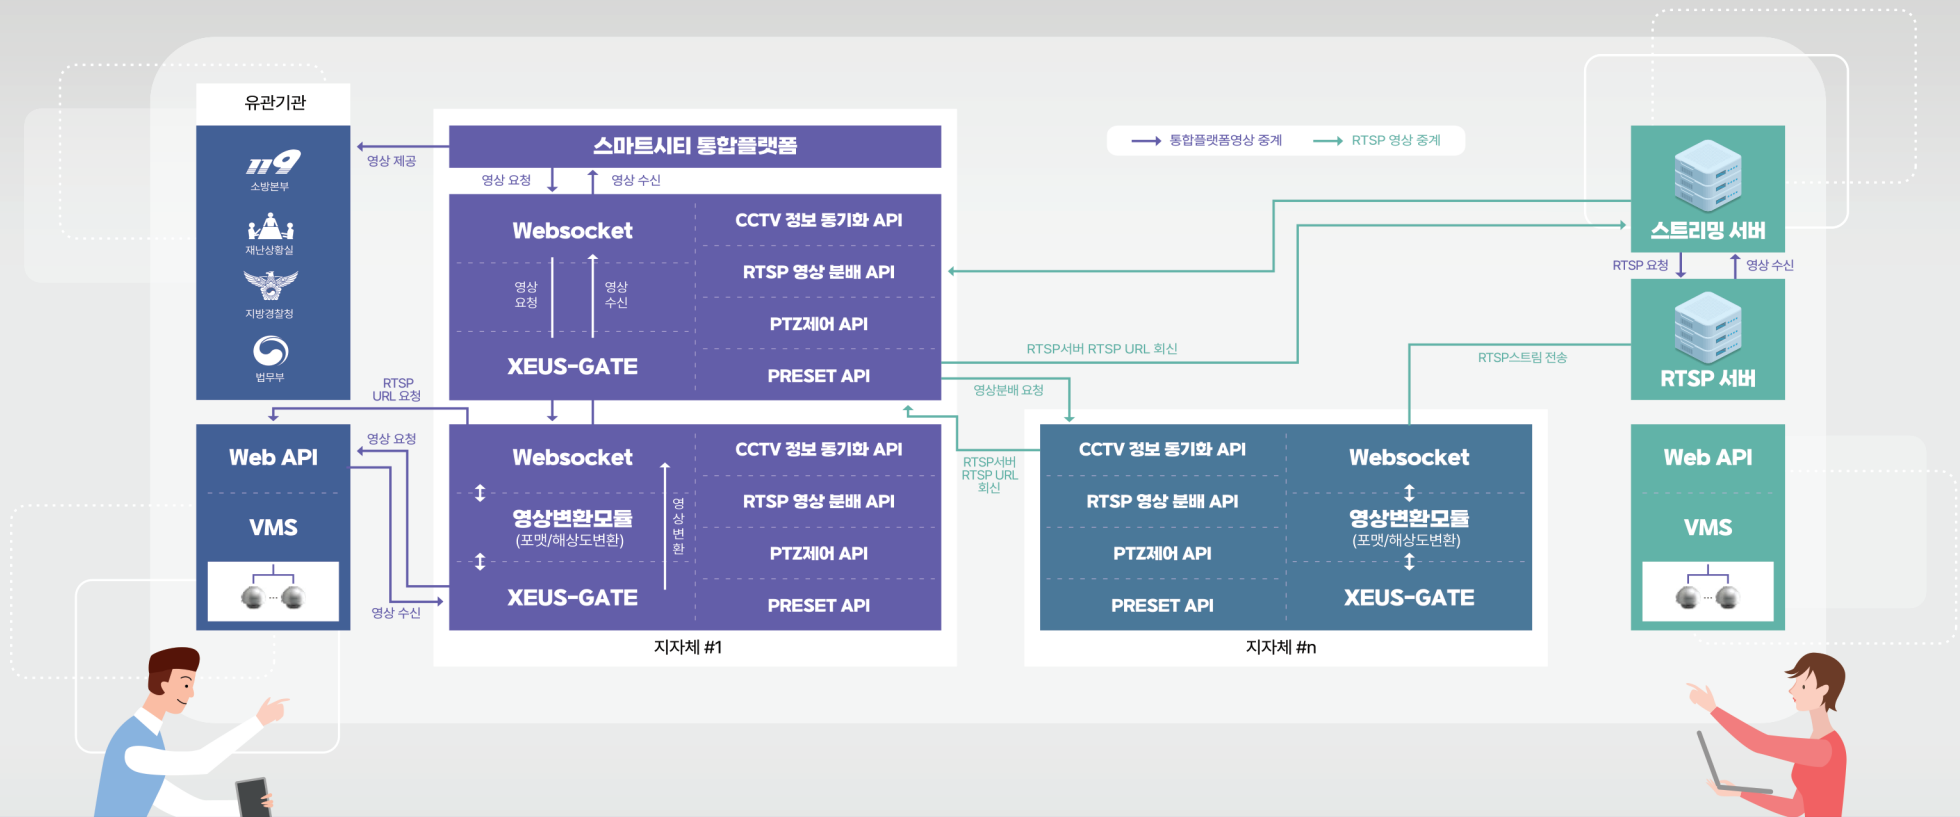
유관기관

119
소방본부

재난상황실

지방경찰청

법무부

영상 제공

스마트시티 통합플랫폼

영상 요청

영상 수신

Websocket

영상 요청

영상 수신

XEUS-GATE

CCTV 정보 동기화 API

RTSP 영상 분배 API

PTZ제어 API

PRESET API

통합플랫폼영상 중계

RTSP 영상 중계

스트리밍 서버

RTSP 요청

영상 수신

RTSP 서버

RTSPRTSP서버 RTSP URL 회신

RTSP스트림 전송

영상분배 요청

RTSP URL 요청

Web API

VMS

영상 요청

영상 수신

Websocket

영상변환모듈
(포맷/해상도변환)

XEUS-GATE

영상 변환

CCTV 정보 동기화 API

RTSP 영상 분배 API

PTZ제어 API

PRESET API

지자체 #1

RTSP서버 RTSP URL 회신

CCTV 정보 동기화 API

RTSP 영상 분배 API

PTZ제어 API

PRESET API

Websocket

영상변환모듈
(포맷/해상도변환)

XEUS-GATE

지자체 #n

Web API

VMS